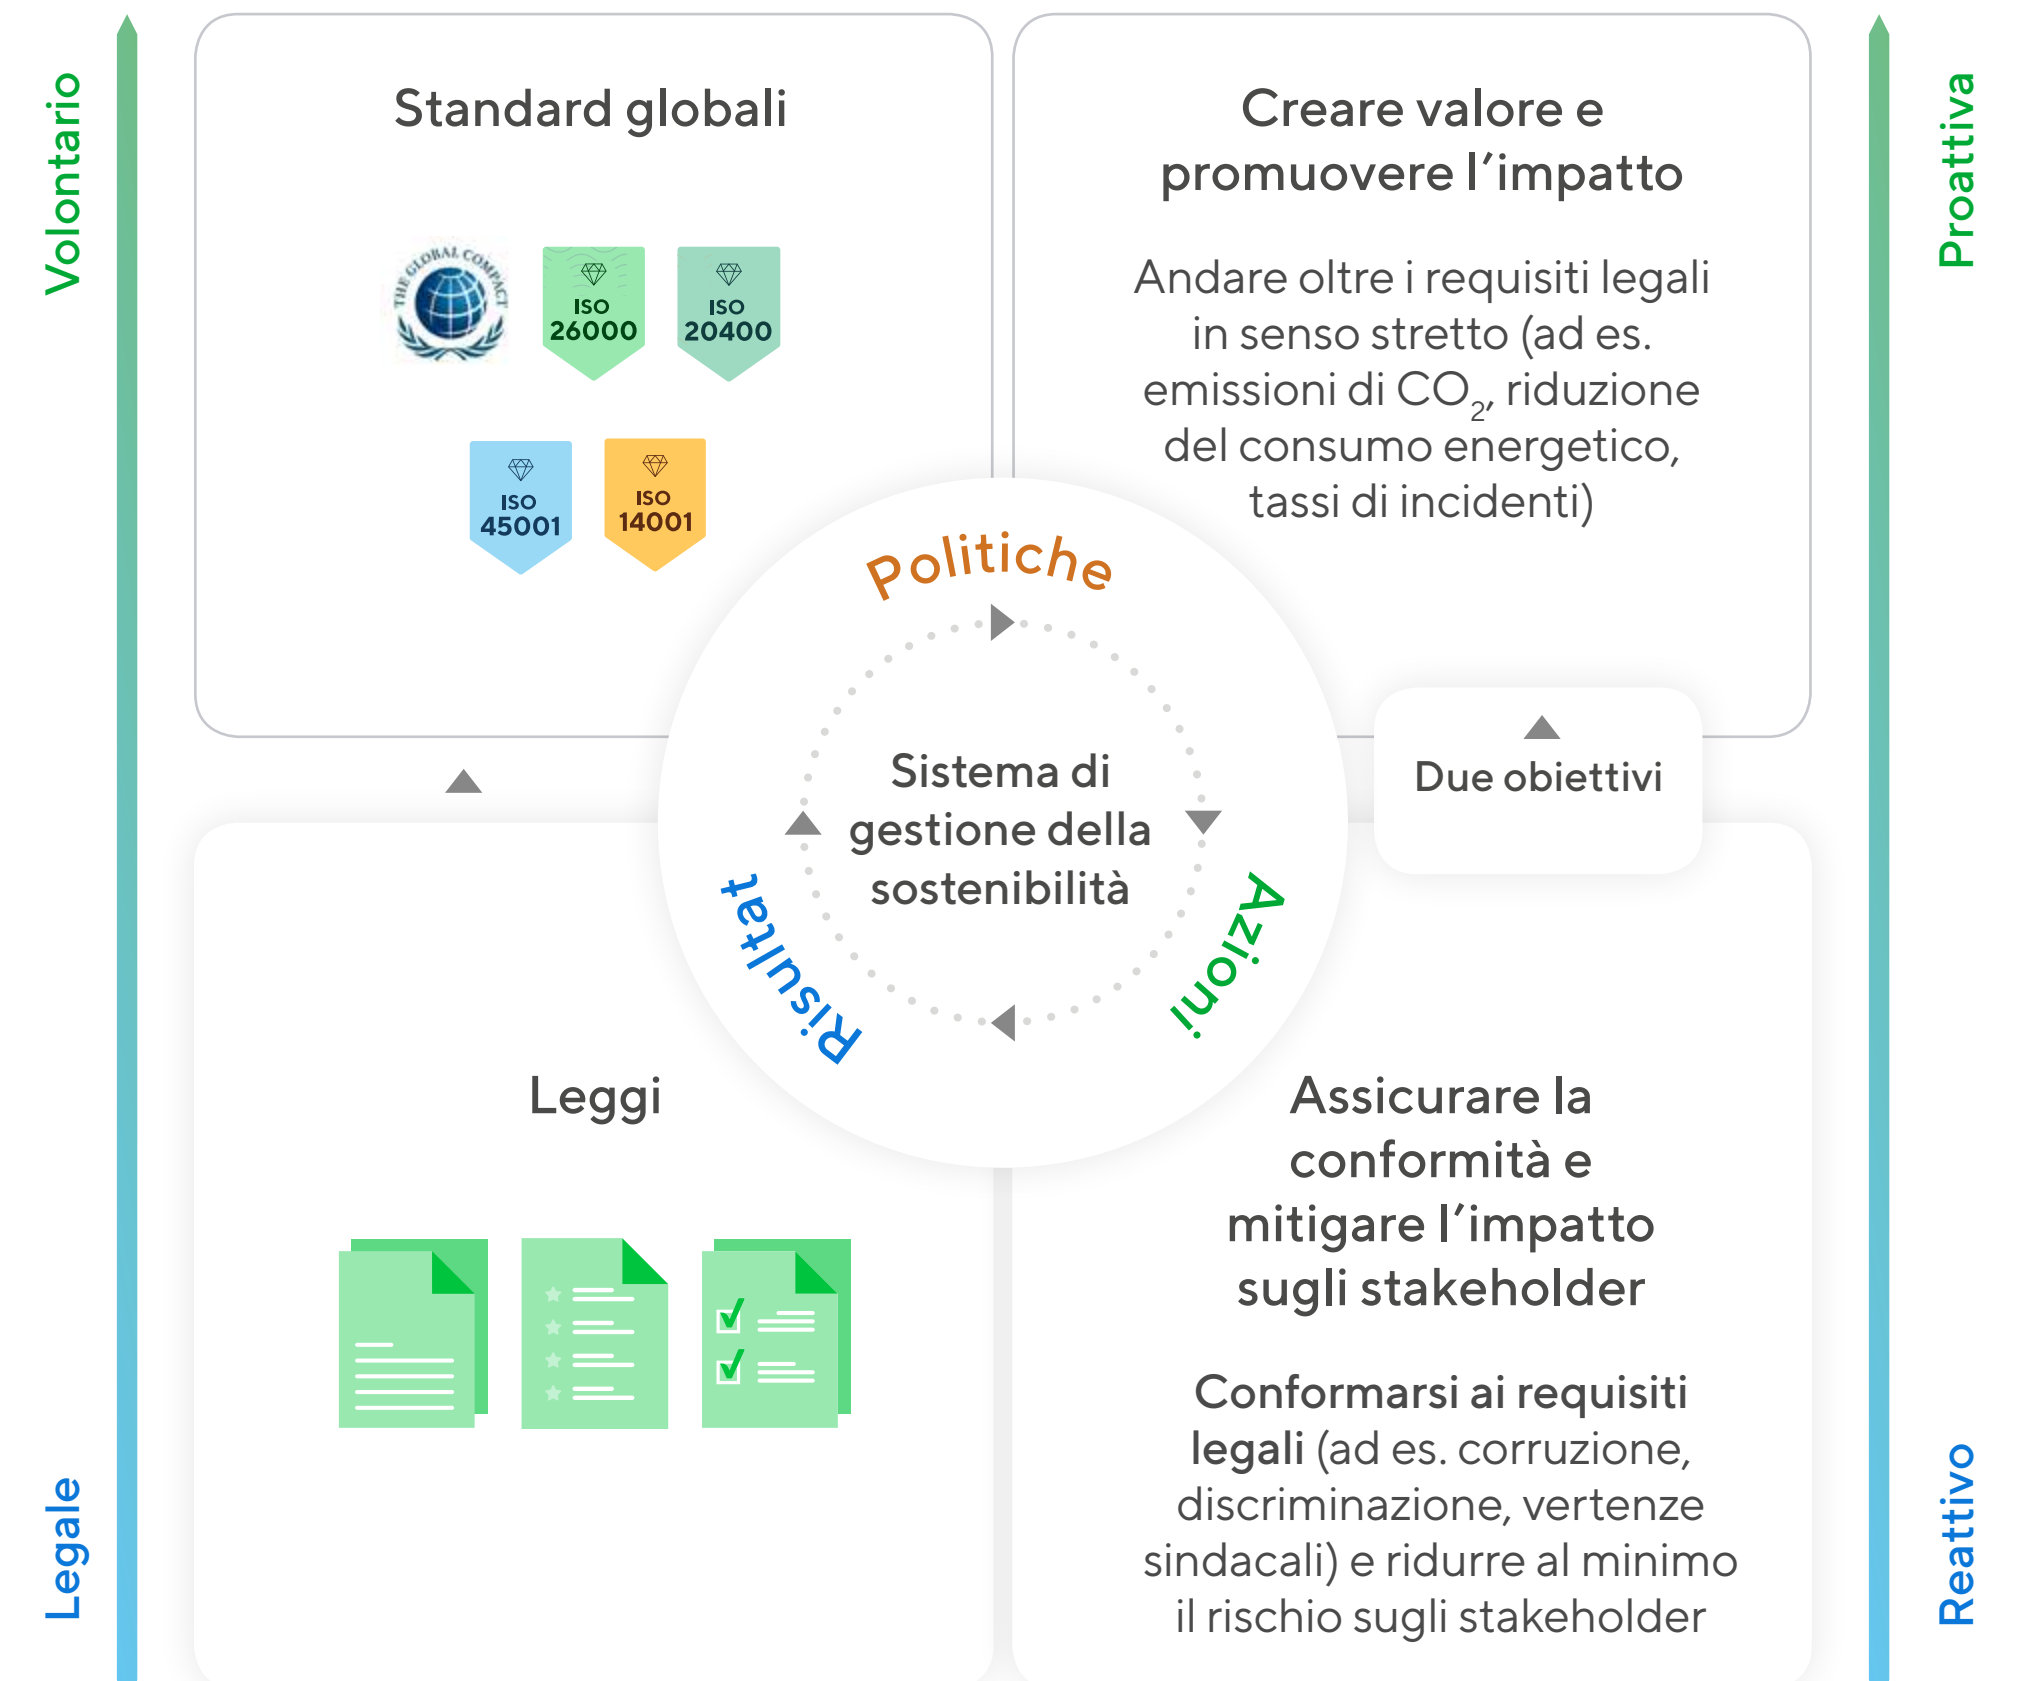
Volontario

Legale

Proattiva

Reattivo

Standard globali

THE GLOBAL COMPACT

ISO 26000

ISO 20400

ISO 45001

ISO 14001

Creare valore e promuovere l'impatto

Andare oltre i requisiti legali in senso stretto (ad es. emissioni di $CO_2$, riduzione del consumo energetico, tassi di incidenti)

Politiche

Sistema di gestione della sostenibilità

Azioni

Risultati

Due obiettivi

Leggi

Assicurare la conformità e mitigare l'impatto sugli stakeholder

**Conformarsi ai requisiti legali** (ad es. corruzione, discriminazione, vertenze sindacali) e ridurre al minimo il rischio sugli stakeholder